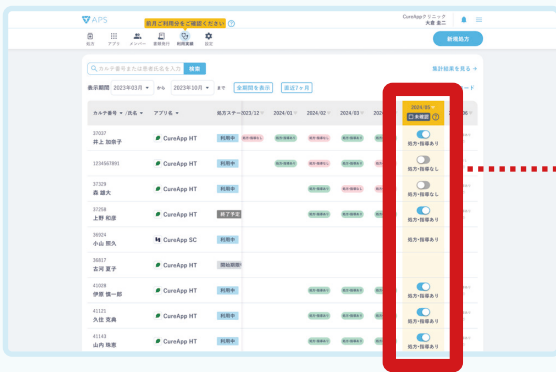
APS 前月ご利用分をご確認ください ?

CureAppクリニック 大倉 圭二

処方 アプリ メンバー 患者発行 利用実績 設定

新規処方

カルテ番号または患者氏名を入力 検索

集計結果を見る

表示期間 2023年03月 から 2023年10月 まで 全期間を表示 直近7ヶ月

カルテ番号 / 氏名 | アプリ名 | 処方ステータス | 2023/12 | 2024/01 | 2024/02 | 2024/03 | 2024/04 | 2024/05 未確定

| カルテ番号 / 氏名 | アプリ名 | 処方ステータス | 2024/05 |
|---|---|---|---|
| 37037 井上 加奈子 | CureApp HT | 利用中 | 処方・指導あり |
| 1234567891 | CureApp HT | 利用中 | 処方・指導なし |
| 37329 森 雄大 | CureApp HT | 利用中 | 処方・指導なし |
| 37258 上野 和彦 | CureApp HT | 終了予定 | 処方・指導あり |
| 36924 小山 朋久 | CureApp SC | 利用中 | |
| 36817 古河 夏子 | CureApp HT | 開始期限切 | |
| 41028 伊藤 慎一郎 | CureApp HT | 利用中 | 処方・指導あり |
| 41121 久住 克典 | CureApp HT | 利用中 | 処方・指導あり |
| 41143 山内 珠恵 | CureApp HT | 利用中 | 処方・指導あり |